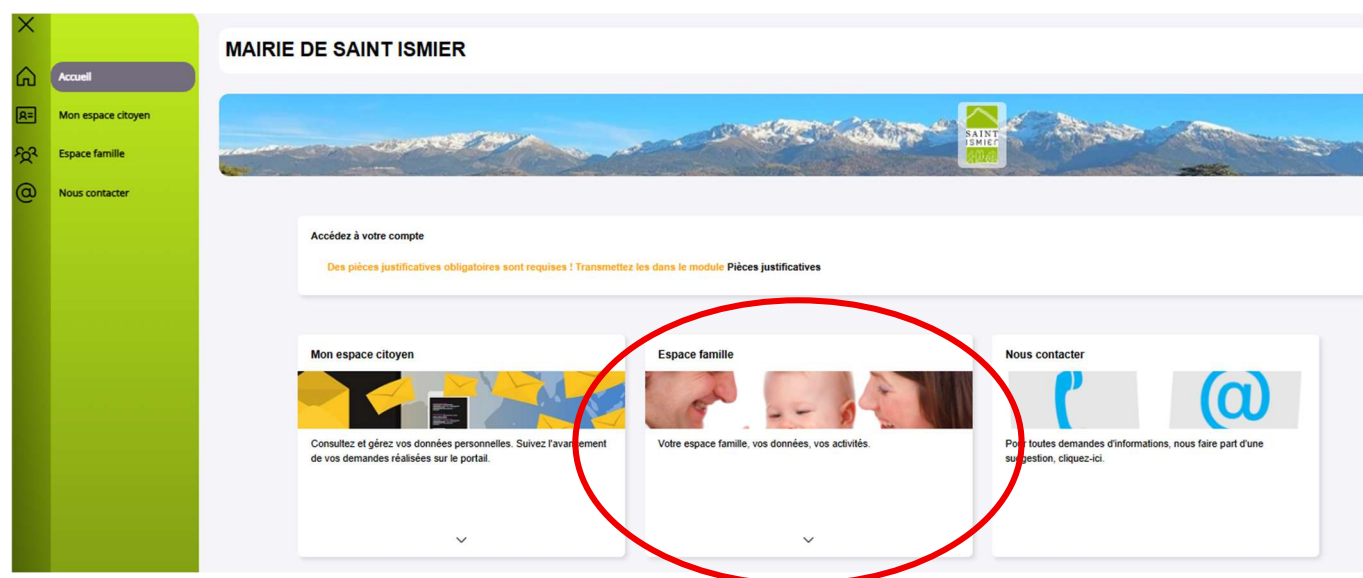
Accueil

Mon espace citoyen

Espace famille

Nous contacter

MAIRIE DE SAINT ISMIER

SAINT ISMIER

Accédez à votre compte

Des pièces justificatives obligatoires sont requises ! Transmettez les dans le module Pièces justificatives

Mon espace citoyen

Consultez et gérez vos données personnelles. Suivez l'avancement de vos demandes réalisées sur le portail.

Espace famille

Votre espace famille, vos données, vos activités.

Nous contacter

Pour toutes demandes d'informations, nous faire part d'une suggestion, cliquez-ici.